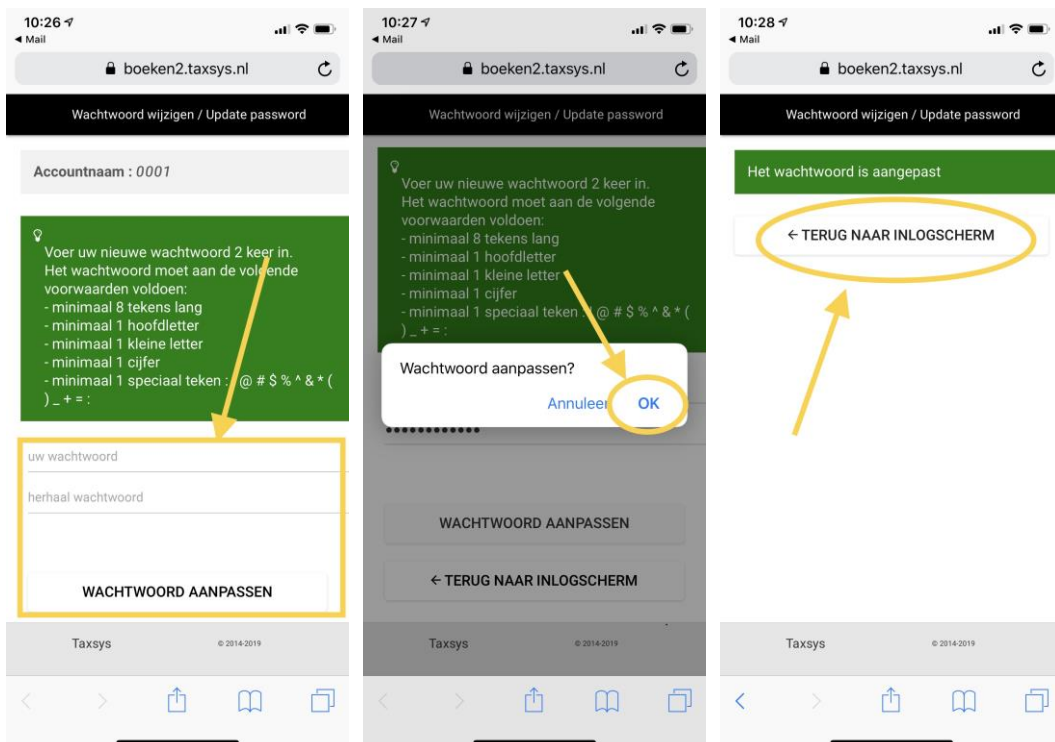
10:26
◂ Mail
boeken2.taxsys.nl

Wachtwoord wijzigen / Update password

Accountnaam : 0001

Voer uw nieuwe wachtwoord 2 keer in.
Het wachtwoord moet aan de volgende voorwaarden voldoen:
- minimaal 8 tekens lang
- minimaal 1 hoofdletter
- minimaal 1 kleine letter
- minimaal 1 cijfer
- minimaal 1 speciaal teken : @ # $ % ^ & * ( ) _ + = :

uw wachtwoord

herhaal wachtwoord

WACHTWOORD AANPASSEN

Taxsys © 2014-2019

10:27
◂ Mail
boeken2.taxsys.nl

Wachtwoord wijzigen / Update password

Voer uw nieuwe wachtwoord 2 keer in.
Het wachtwoord moet aan de volgende voorwaarden voldoen:
- minimaal 8 tekens lang
- minimaal 1 hoofdletter
- minimaal 1 kleine letter
- minimaal 1 cijfer
- minimaal 1 speciaal teken : @ # $ % ^ & * ( ) _ + = :

Wachtwoord aanpassen?
Annuleer OK

••••••••••••

WACHTWOORD AANPASSEN

← TERUG NAAR INLOGSCHERM

Taxsys © 2014-2019

10:28
◂ Mail
boeken2.taxsys.nl

Wachtwoord wijzigen / Update password

Het wachtwoord is aangepast

← TERUG NAAR INLOGSCHERM

Taxsys © 2014-2019